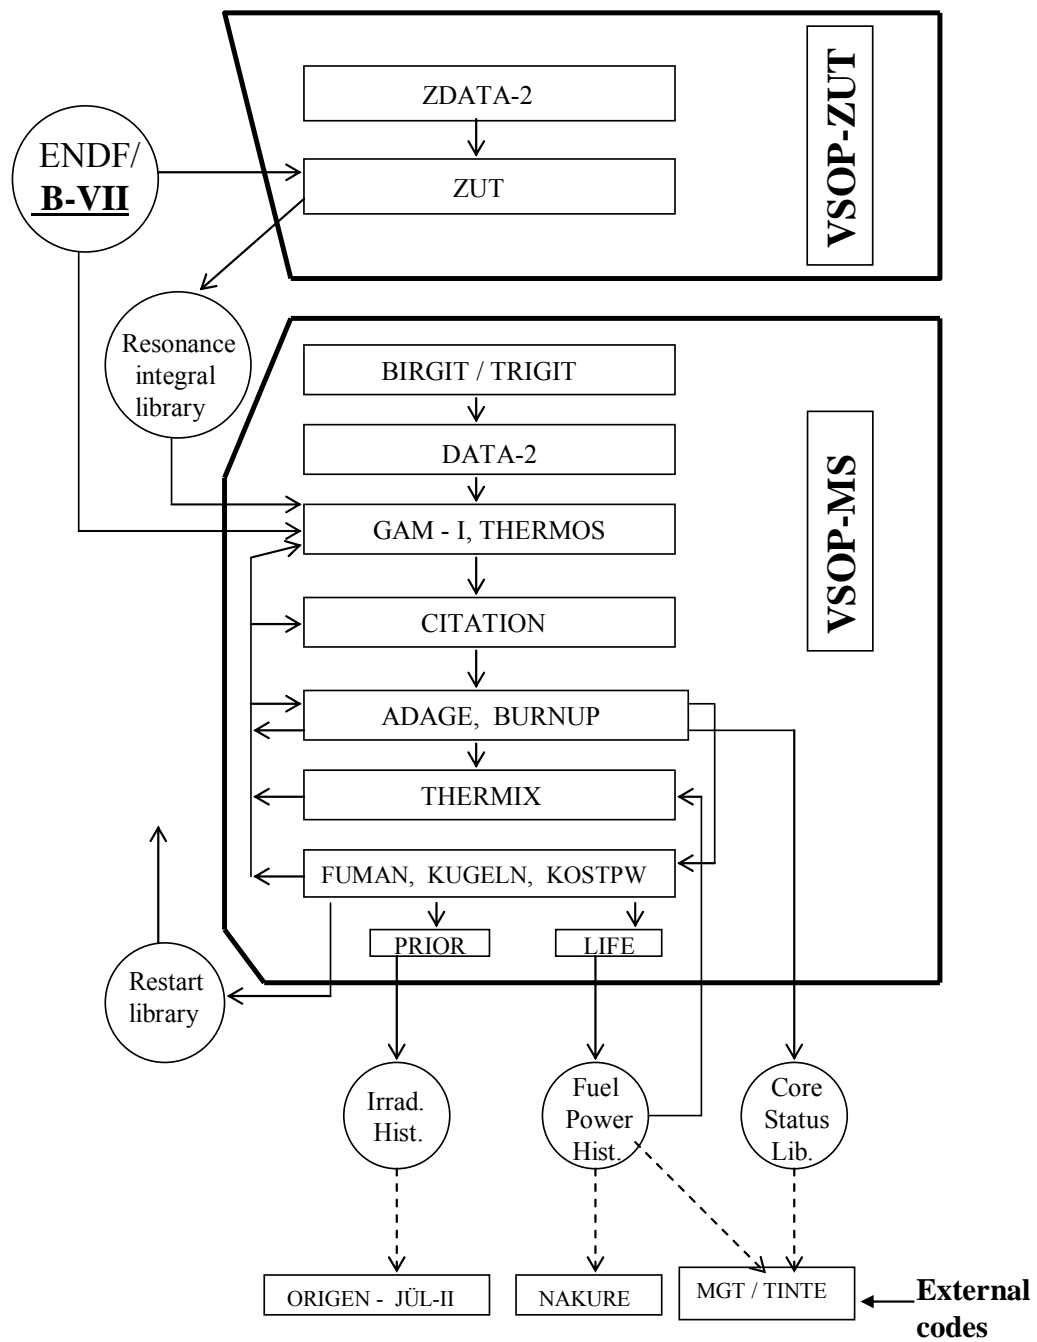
VSOP-ZUT

ZDATA-2

ENDF/
B-VII

ZUT

Resonance integral library

VSOP-MS

BIRGIT / TRIGIT

DATA-2

GAM - I, THERMOS

CITATION

ADAGE, BURNUP

THERMIX

FUMAN, KUGELN, KOSTPW

PRIOR

LIFE

Restart library

Irrad. Hist.

Fuel Power Hist.

Core Status Lib.

ORIGEN - JÜL-II

NAKURE

MGT / TINTE

External codes